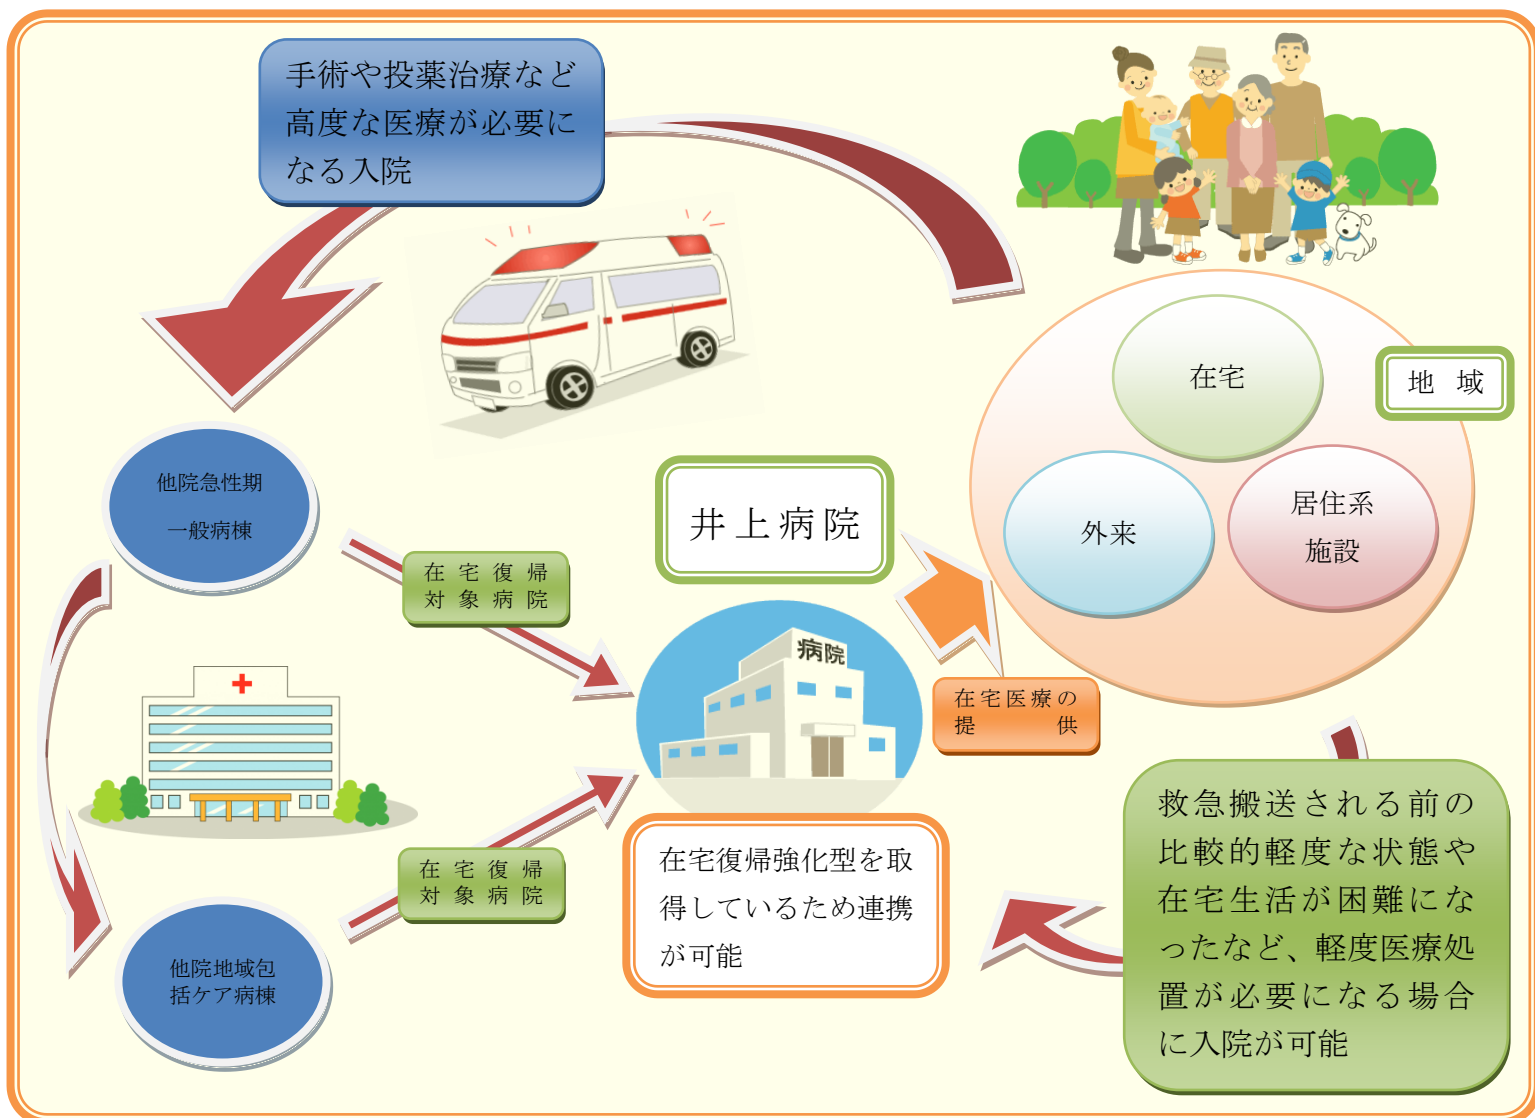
手術や投薬治療など高度な医療が必要になる入院

在宅

地 域

外来

居住系施設

他院急性期
一般病棟

井上病院

在宅復帰対象病院

病院

在宅医療の提供

在宅復帰対象病院

在宅復帰強化型を取得しているため連携が可能

救急搬送される前の比較的軽度な状態や在宅生活が困難になったなど、軽度医療処置が必要になる場合に入院が可能

他院地域包括ケア病棟